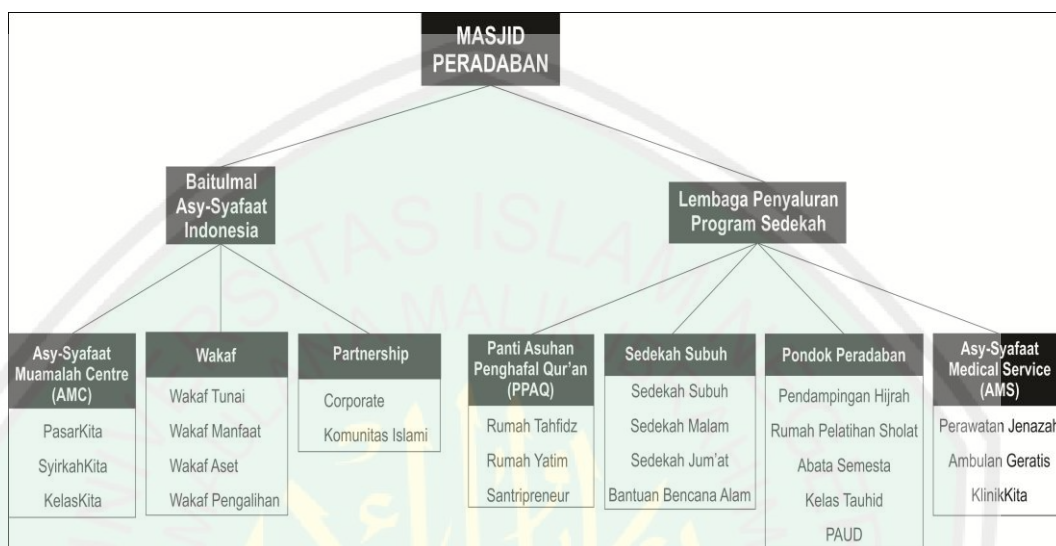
MASJID PERADABAN

Baitulmal Asy-Syafaat Indonesia

Lembaga Penyaluran Program Sedekah

Asy-Syafaat Muamalah Centre (AMC)

PasarKita

SyirkahKita

KelasKita

Wakaf

Wakaf Tunai

Wakaf Manfaat

Wakaf Aset

Wakaf Pengalihan

Partnership

Corporate

Komunitas Islami

Panti Asuhan Penghafal Qur'an (PPAQ)

Rumah Tahfidz

Rumah Yatim

Santripreneur

Sedekah Subuh

Sedekah Subuh

Sedekah Malam

Sedekah Jum'at

Bantuan Bencana Alam

Pondok Peradaban

Pendampingan Hijrah

Rumah Pelatihan Sholat

Abata Semesta

Kelas Tauhid

PAUD

Asy-Syafaat Medical Service (AMS)

Perawatan Jenazah

Ambulan Geratis

KlinikKita